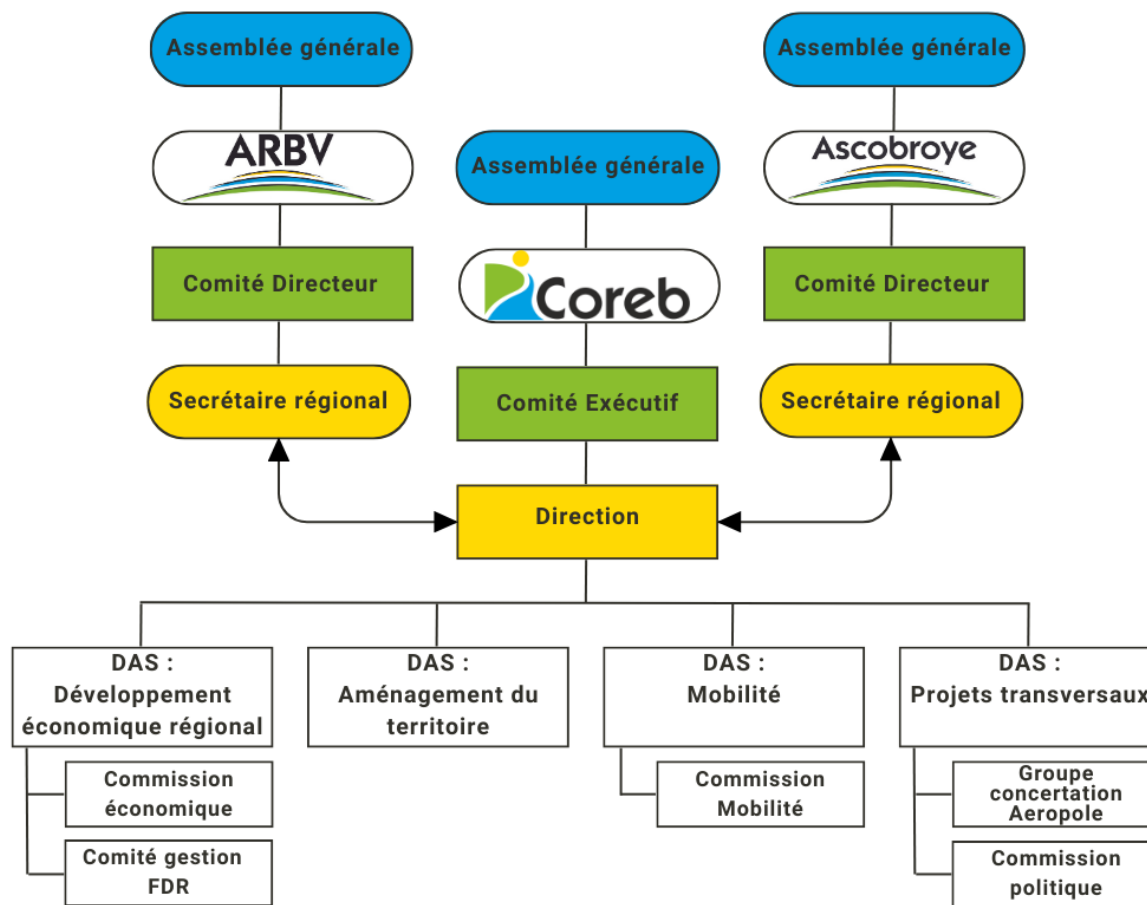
Assemblée générale

ARBV

Comité Directeur

Secrétaire régional

Assemblée générale

Coreb

Comité Exécutif

Assemblée générale

Ascobroye

Comité Directeur

Secrétaire régional

Direction

DAS : Développement économique régional

Commission économique

Comité gestion FDR

DAS : Aménagement du territoire

DAS : Mobilité

Commission Mobilité

DAS : Projets transversaux

Groupe concertation Aeropole

Commission politique